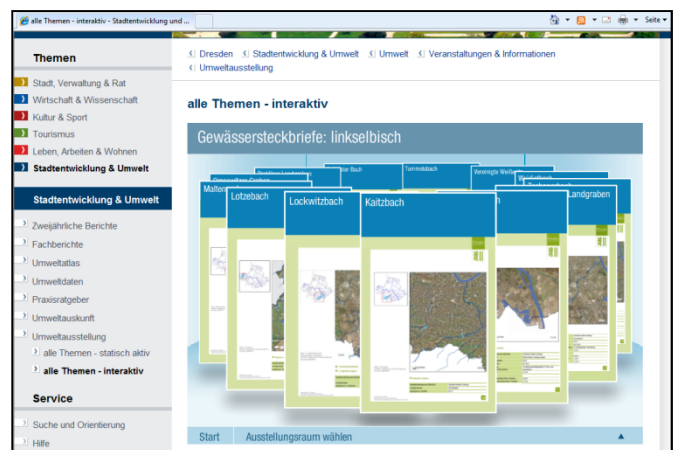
alle Themen - interaktiv - Stadtentwicklung und ...

Seite

Themen

Stadt, Verwaltung & Rat
Wirtschaft & Wissenschaft
Kultur & Sport
Tourismus
Leben, Arbeiten & Wohnen
Stadtentwicklung & Umwelt

Stadtentwicklung & Umwelt

Zweijährliche Berichte
Fachberichte
Umweltatlas
Umweltdaten
Praxisratgeber
Umweltauskunft
Umweltausstellung
alle Themen - statisch aktiv
alle Themen - interaktiv

Service

Suche und Orientierung
Hilfe

Dresden | Stadtentwicklung & Umwelt | Umwelt | Veranstaltungen & Informationen | Umweltausstellung

alle Themen - interaktiv

Gewässersteckbriefe: linkselbisch

Malter
Lotzebach
Lockwitzbach
Kaitzbach
Tummelbach
Vereinigte Weißeritz
Landgraben

Start
Ausstellungsraum wählen